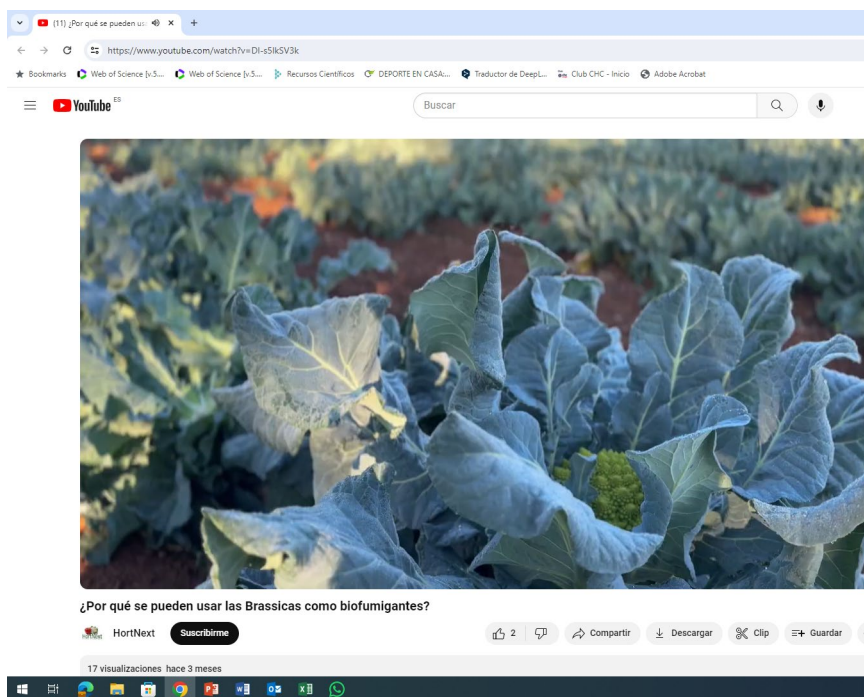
(11) ¿Por qué se pueden us
https://www.youtube.com/watch?v=Dl-s5lkSV3k
Bookmarks Web of Science [v.5... Web of Science [v.5... Recursos Científicos DEPORTE EN CASA... Traductor de DeepL... Club CHC - Inicio Adobe Acrobat
YouTube ES
Buscar
¿Por qué se pueden usar las Brassicas como biofumigantes?
HortNext Suscribirme
2 Compartir Descargar Clip Guardar
17 visualizaciones hace 3 meses